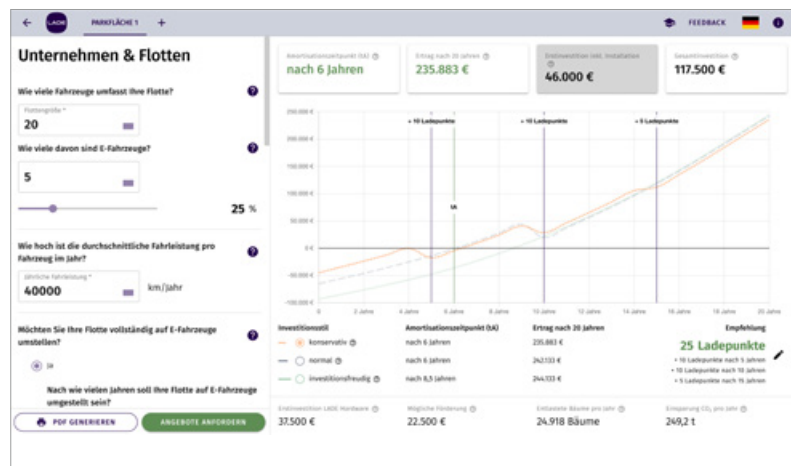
LADE PARKFLÄCHE 1 +

FEEDBACK

Unternehmen & Flotten

Wie viele Fahrzeuge umfasst Ihre Flotte?

Flottengröße *
20

Wie viele davon sind E-Fahrzeuge?

5

25 %

Wie hoch ist die durchschnittliche Fahrleistung pro Fahrzeug im Jahr?

Jährliche Fahrleistung *
40000 km/Jahr

Möchten Sie Ihre Flotte vollständig auf E-Fahrzeuge umstellen?

Ja

Nach wie vielen Jahren soll Ihre Flotte auf E-Fahrzeuge umgestellt sein?

PDF GENERIEREN

ANGEBOTE ANFORDERN

Amortisationszeitpunkt (tA)
nach 6 Jahren

Ertrag nach 20 Jahren
235.883 €

Erstinvestition inkl. Installation
46.000 €

Gesamtinvestition
117.500 €

250.000 €
200.000 €
150.000 €
100.000 €
50.000 €
0 €
-50.000 €
-100.000 €

+ 10 Ladepunkte
+ 10 Ladepunkte
+ 5 Ladepunkte

tA

0 Jahre 2 Jahre 4 Jahre 6 Jahre 8 Jahre 10 Jahre 12 Jahre 14 Jahre 16 Jahre 18 Jahre 20 Jahre

| Investitionsstil | Amortisationszeitpunkt (tA) | Ertrag nach 20 Jahren |
|---|---|---|
| konservativ | nach 6 Jahren | 235.883 € |
| normal | nach 6 Jahren | 242.133 € |
| investitionsfreudig | nach 8,5 Jahren | 244.133 € |

Empfehlung
25 Ladepunkte
+ 10 Ladepunkte nach 5 Jahren
+ 10 Ladepunkte nach 10 Jahren
+ 5 Ladepunkte nach 15 Jahren

Erstinvestition LADE Hardware
37.500 €

Mögliche Förderung
22.500 €

Entlastete Bäume pro Jahr
24.918 Bäume

Einsparung $CO_2$ pro Jahr
249,2 t